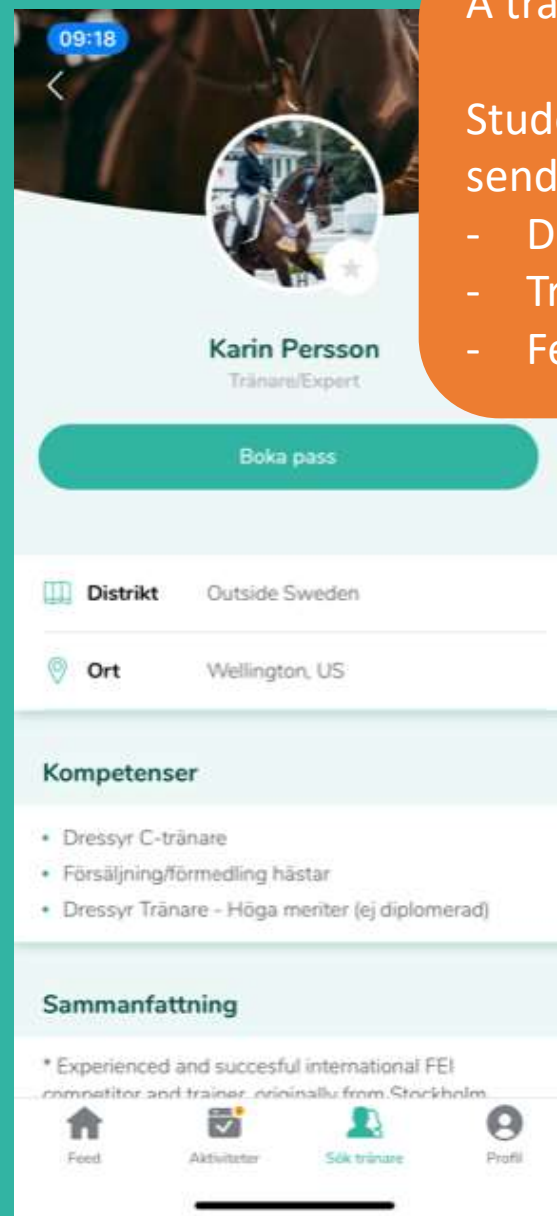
09:18

A tra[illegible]

Stud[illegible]
send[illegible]
- D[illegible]
- Tr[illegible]
- Fe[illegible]

Karin Persson
Tränare/Expert

Boka pass

Distrikt Outside Sweden

Ort Wellington, US

Kompetenser

• Dressyr C-tränare
• Försäljning/förmedling hästar
• Dressyr Tränare - Höga meriter (ej diplomerad)

Sammanfattning

* Experienced and succesful international FEI competitor and trainer, originally from Stockholm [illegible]

Feed
Aktiviteter
Sök tränare
Profil